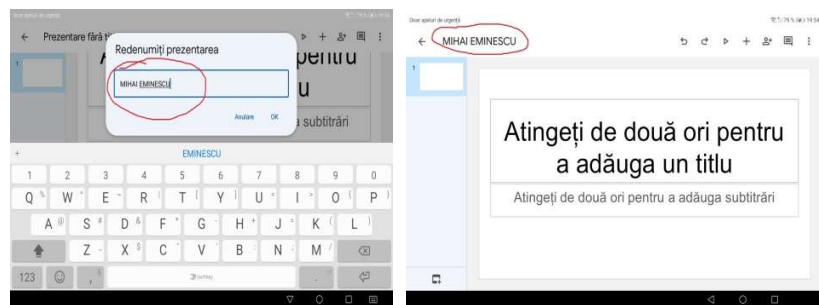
Doar apeluri de urgență

Prezentare fără t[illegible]

Redenumiți prezentarea

MIHAI EMINESCU

Anulare OK

pentru
u
a subtitrări

EMINESCU

1 2 3 4 5 6 7 8 9 0
Q W E R T Y U I O P
A S D F G H J K L
Z X C V B N M
123

Doar apeluri de urgență

MIHAI EMINESCU

1

Atingeți de două ori pentru a adăuga un titlu

Atingeți de două ori pentru a adăuga subtitrări